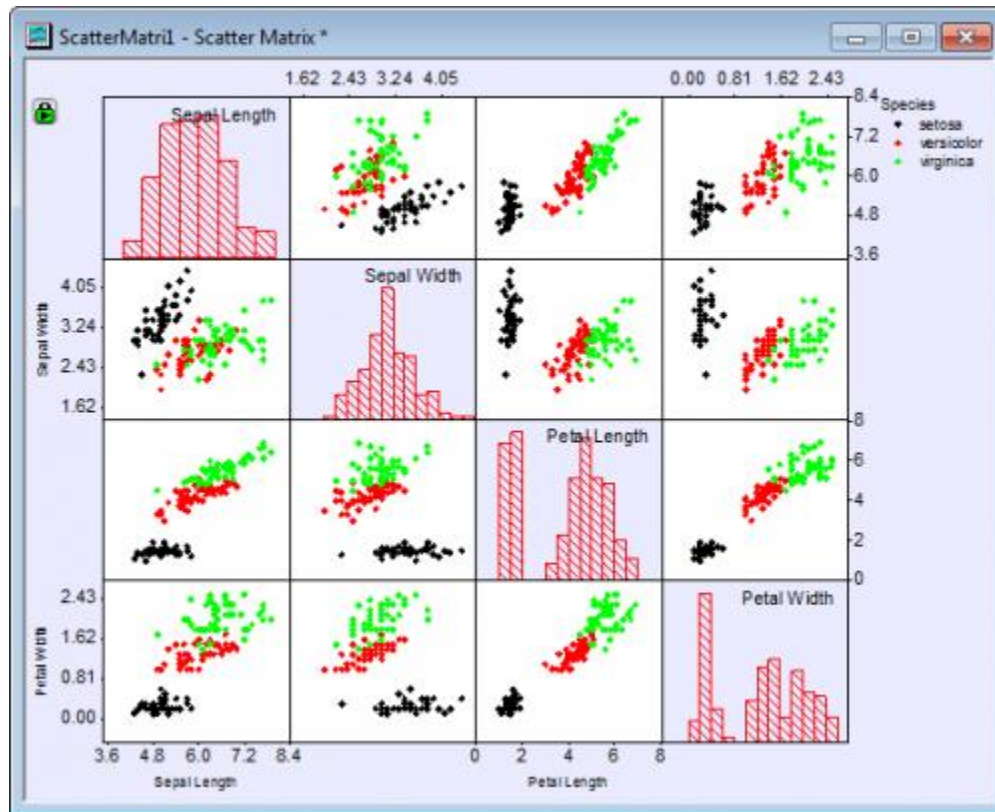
ScatterMatri1 - Scatter Matrix *

1.62 2.43 3.24 4.05

0.00 0.81 1.62 2.43

8.4
7.2
6.0
4.8
3.6

Species
setosa
versicolor
virginica

Sepal Length

Sepal Width

Petal Length

Petal Width

4.05
3.24
2.43
1.62

Sepal Width

8
6
4
2
0

2.43
1.62
0.81
0.00

Petal Width

3.6 4.8 6.0 7.2 8.4

Sepal Length

0 2 4 6 8

Petal Length